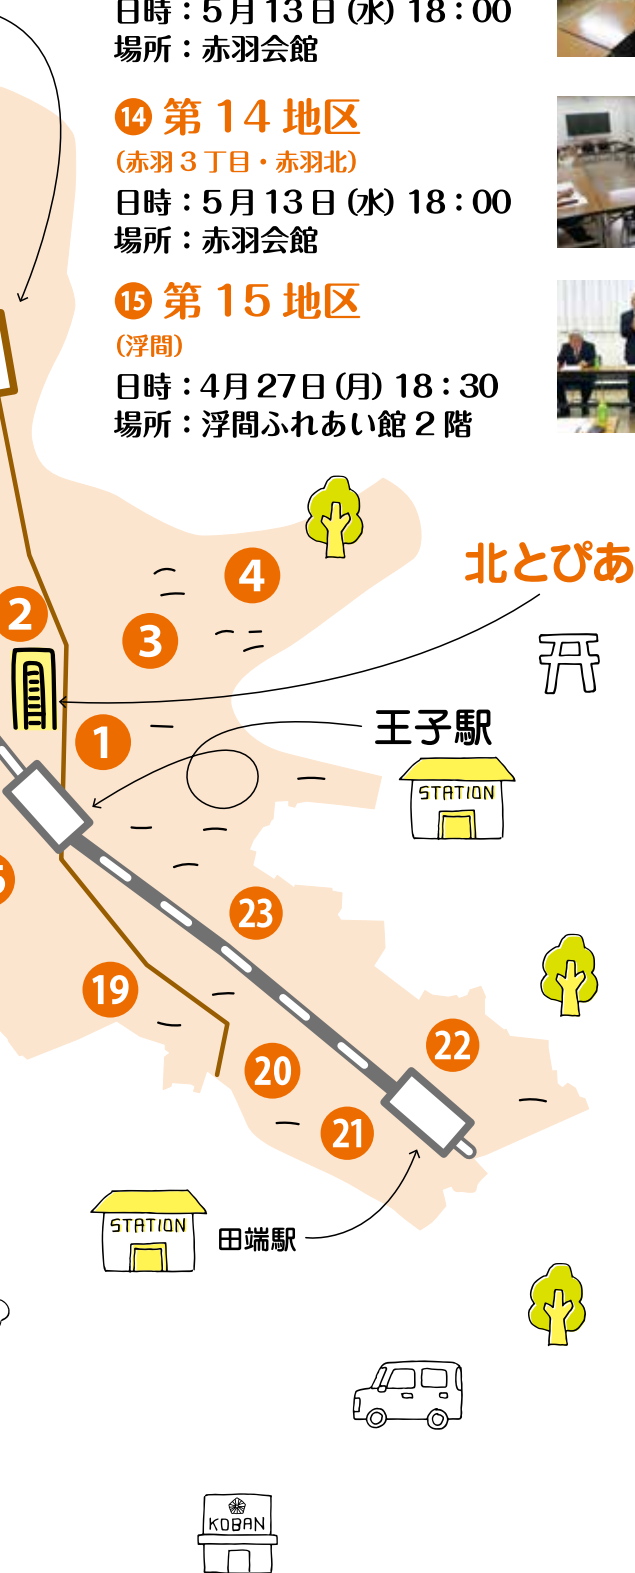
日時：5月13日(水) 18：00
場所：赤羽会館

⑭ 第14地区
(赤羽3丁目・赤羽北)
日時：5月13日(水) 18：00
場所：赤羽会館

⑮ 第15地区
(浮間)
日時：4月27日(月) 18：30
場所：浮間ふれあい館2階

北とぴあ

4
3
2
1

王子駅

STATION

23
19
22
20
21

STATION

田端駅

KOBAN